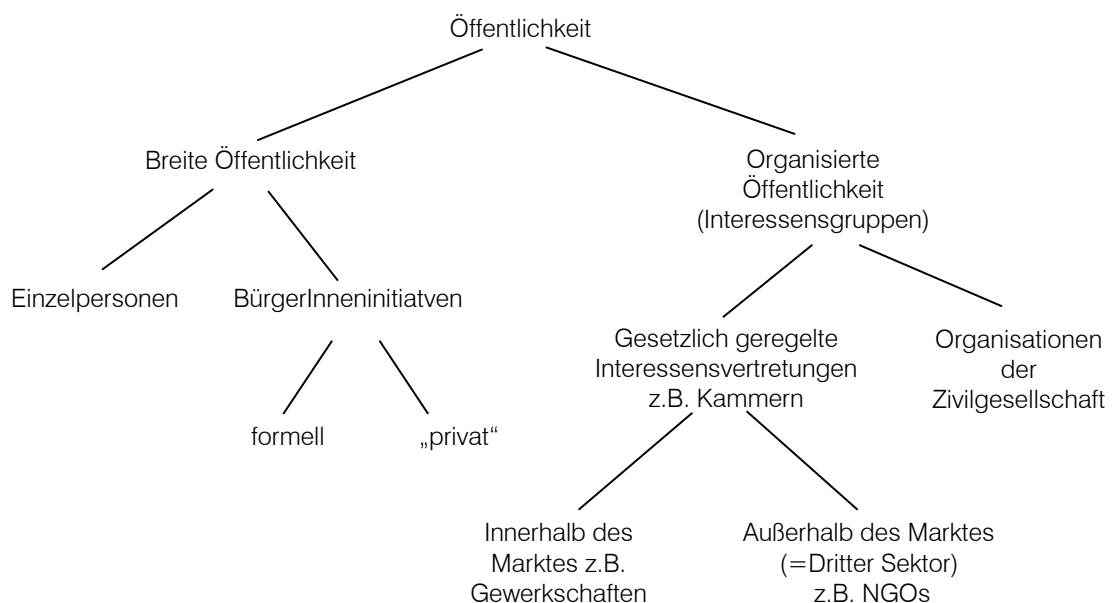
Öffentlichkeit

Breite Öffentlichkeit

Organisierte Öffentlichkeit (Interessensgruppen)

Einzelpersonen

BürgerInneninitiatven

formell

„privat“

Gesetzlich geregelte Interessensvertretungen z.B. Kammern

Organisationen der Zivilgesellschaft

Innerhalb des Marktes z.B. Gewerkschaften

Außerhalb des Marktes (=Dritter Sektor) z.B. NGOs